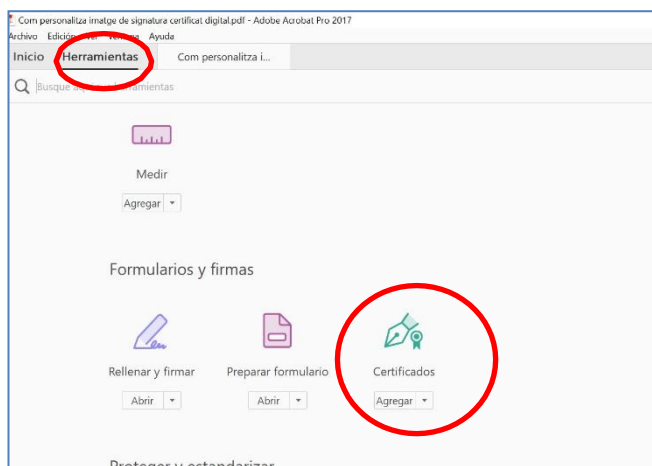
Com personalitza imatge de signatura certificat digital.pdf - Adobe Acrobat Pro 2017
Archivo Edición Ver Ventana Ayuda
Inicio Herramientas Com personalitza i...
Busque aquí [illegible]ramientas

Medir
Agregar

Formularios y firmas

Rellenar y firmar
Abrir

Preparar formulario
Abrir

Certificados
Agregar

Proteger y estandarizar